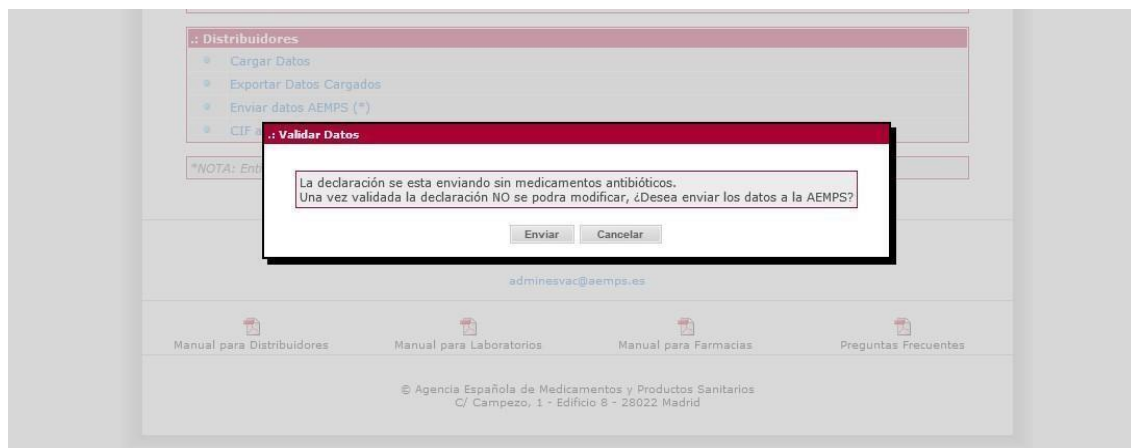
.: Distribuidores
Cargar Datos
Exportar Datos Cargados
Enviar datos AEMPS (*)
CIF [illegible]

*NOTA: Ent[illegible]

.: Validar Datos

La declaración se esta enviando sin medicamentos antibióticos.
Una vez validada la declaración NO se podra modificar, ¿Desea enviar los datos a la AEMPS?

Enviar Cancelar

adminesvac@aemps.es

Manual para Distribuidores Manual para Laboratorios Manual para Farmacias Preguntas Frecuentes

© Agencia Española de Medicamentos y Productos Sanitarios
C/ Campezo, 1 - Edificio 8 - 28022 Madrid